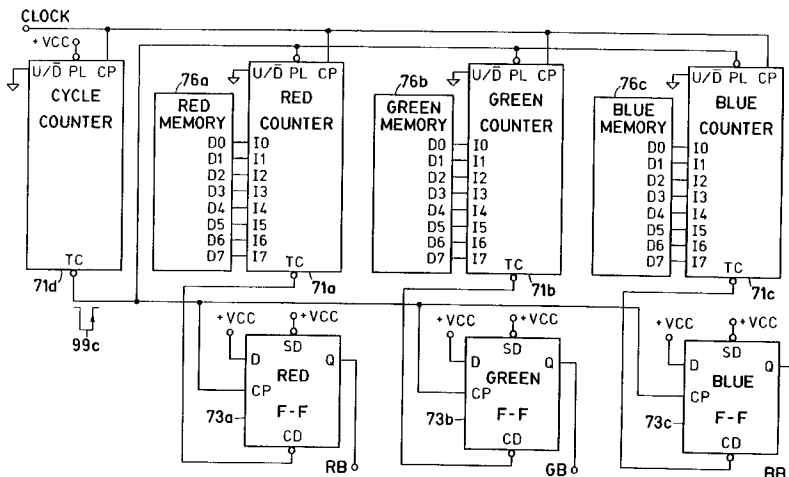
CLOCK

+VCC
U/$\overline{D}$ PL CP
CYCLE COUNTER
TC
71d
99c

76a
RED MEMORY
D0
D1
D2
D3
D4
D5
D6
D7

U/$\overline{D}$ PL CP
RED COUNTER
I0
I1
I2
I3
I4
I5
I6
I7
TC
71a

76b
GREEN MEMORY
D0
D1
D2
D3
D4
D5
D6
D7

U/$\overline{D}$ PL CP
GREEN COUNTER
I0
I1
I2
I3
I4
I5
I6
I7
TC
71b

76c
BLUE MEMORY
D0
D1
D2
D3
D4
D5
D6
D7

U/$\overline{D}$ PL CP
BLUE COUNTER
I0
I1
I2
I3
I4
I5
I6
I7
TC
71c

+VCC
+VCC
SD
D
Q
RED
CP
F-F
73a
CD
RB

+VCC
+VCC
SD
D
Q
GREEN
CP
F-F
73b
CD
GB

+VCC
+VCC
SD
D
Q
BLUE
CP
F-F
73c
CD
BB